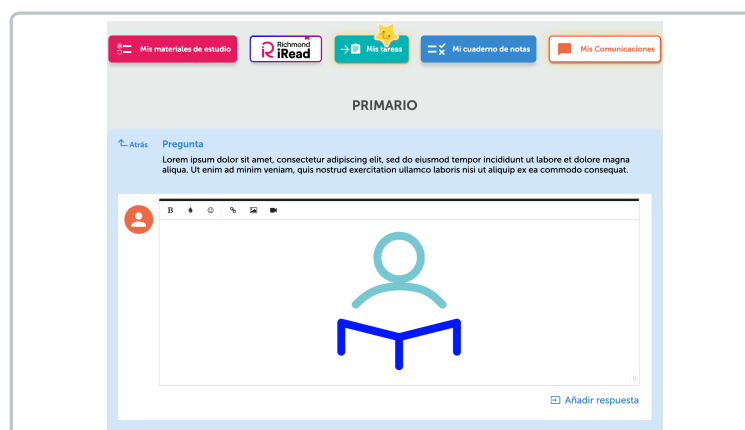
Mis materiales de estudio

Richmond iRead

Mis tareas

Mi cuaderno de notas

Mis Comunicaciones

PRIMARIO

Atrás

Pregunta

Lorem ipsum dolor sit amet, consectetur adipiscing elit, sed do eiusmod tempor incididunt ut labore et dolore magna aliqua. Ut enim ad minim veniam, quis nostrud exercitation ullamco laboris nisi ut aliquip ex ea commodo consequat.

B

Añadir respuesta